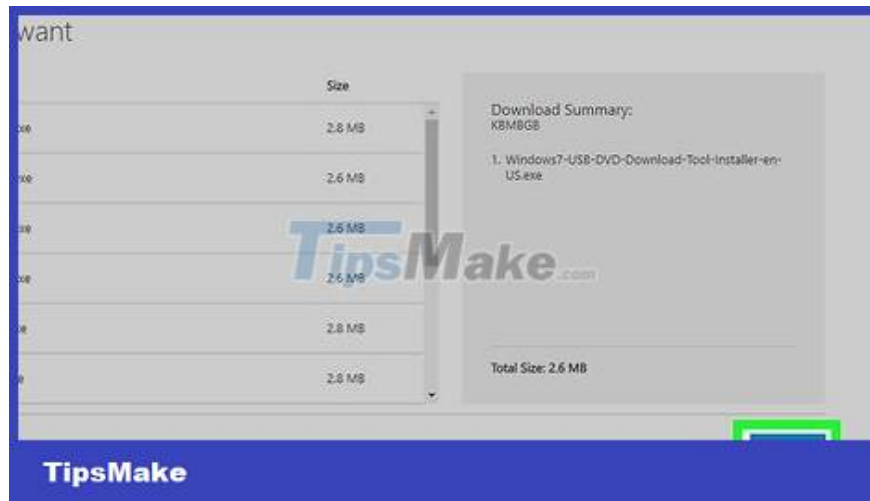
want

| | Size |
|---|---|
| exe | 2.8 MB |
| exe | 2.6 MB |
| exe | 2.6 MB |
| exe | 2.6 MB |
| e | 2.8 MB |
| e | 2.8 MB |

Download Summary:
KBMBGB

1. Windows7-USB-DVD-Download-Tool-Installer-en-US.exe

Total Size: 2.6 MB

TipsMake.com

TipsMake